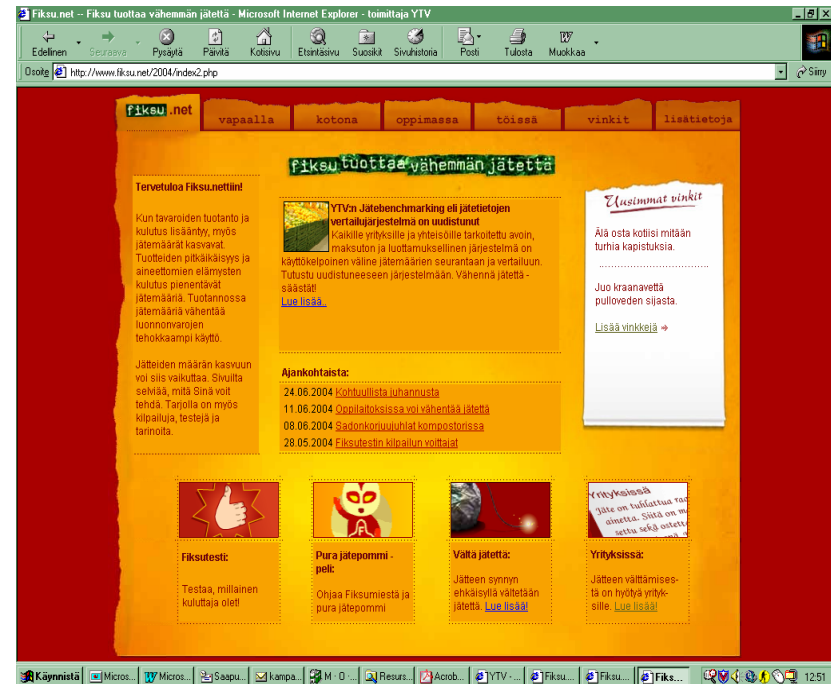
Fiksu.net -- Fiksu tuottaa vähemmän jätettä - Microsoft Internet Explorer - toimittaja YTV

Edellinen Seuraava Pysäytä Päivitä Kotisivu Etsintäsivu Suosikit Sivuhistoria Posti Tulosta Muokkaa

Osoite http://www.fiksu.net/2004/index2.php Siirry

fiksu.net vapaalla kotona oppimassa töissä vinkit lisätietoja

fiksu tuottaa vähemmän jätettä

Tervetuloa Fiksu.nettiin!

Kun tavaroiden tuotanto ja kulutus lisääntyy, myös jätemäärät kasvavat. Tuotteiden pitkäikäisyys ja aineettomien elämysten kulutus pienentävät jätemääriä. Tuotannossa jätemääriä vähentää luonnonvarojen tehokkaampi käyttö.

Jätteiden määrän kasvuun voi siis vaikuttaa. Sivuilta selviää, mitä Sinä voit tehdä. Tarjolla on myös kilpailuja, testejä ja tarinoita.

YTV:n Jätebenchmarking eli jätetietojen vertailujärjestelmä on uudistunut
Kaikille yrityksille ja yhteisöille tarkoitettu avoin, maksuton ja luottamuksellinen järjestelmä on käyttökelpoinen väline jätemäärien seurantaan ja vertailuun. Tutustu uudistuneeseen järjestelmään. Vähennä jätettä - säästät!
Lue lisää..

Ajankohtaista:
24.06.2004 Kohtuullista juhannusta
11.06.2004 Oppilaitoksissa voi vähentää jätettä
08.06.2004 Sadonkorjuujuhlat kompostorissa
28.05.2004 Fiksutestin kilpailun voittajat

Uusimmat vinkit

Älä osta kotiisi mitään turhia kapistuksia.

Juo kraanavettä pulloveden sijasta.

Lisää vinkkejä

Fiksutesti:
Testaa, millainen kuluttaja olet!

Pura jätepommi -peli:
Ohjaa Fiksumiestä ja pura jätepommi

Vältä jätettä:
Jätteen synnyn ehkäisyllä vältetään jätettä. Lue lisää!

Yrityksissä:
Jätteen välttämisestä on hyötyä yritykselle. Lue lisää!

Käynnistä Micros... Micros... Saapu... kampa... M · O ... Resurs... Acrob... YTV - ... Fiksu... Fiksu... Fiks... 12:51